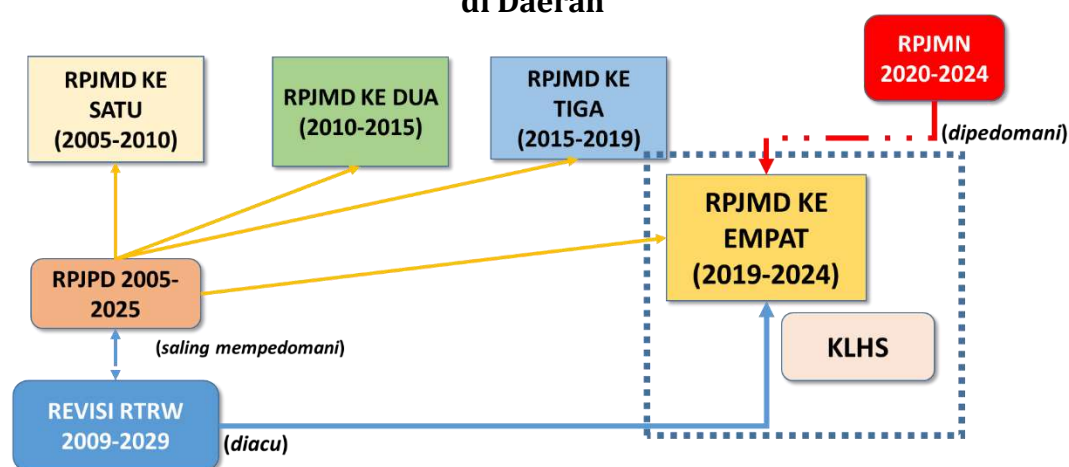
di Daerah

RPJMD KE SATU (2005-2010)

RPJMD KE DUA (2010-2015)

RPJMD KE TIGA (2015-2019)

RPJMN 2020-2024

(*dipedomani*)

RPJMD KE EMPAT (2019-2024)

RPJPD 2005-2025

(*saling mempedomani*)

KLHS

REVISI RTRW 2009-2029

(*diacu*)